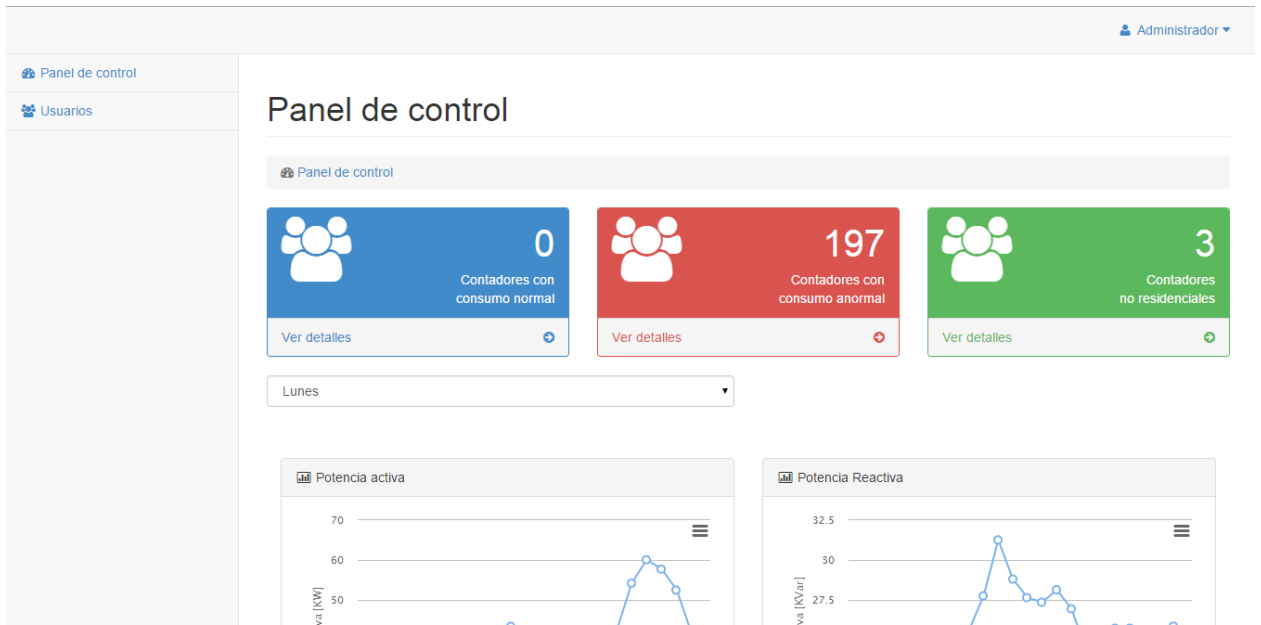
Administrador

Panel de control

Usuarios

Panel de control

Panel de control

0
Contadores con consumo normal
Ver detalles

197
Contadores con consumo anormal
Ver detalles

3
Contadores no residenciales
Ver detalles

Lunes

Potencia activa

70
60
50
va [KW]

Potencia Reactiva

32.5
30
27.5
va [KVar]